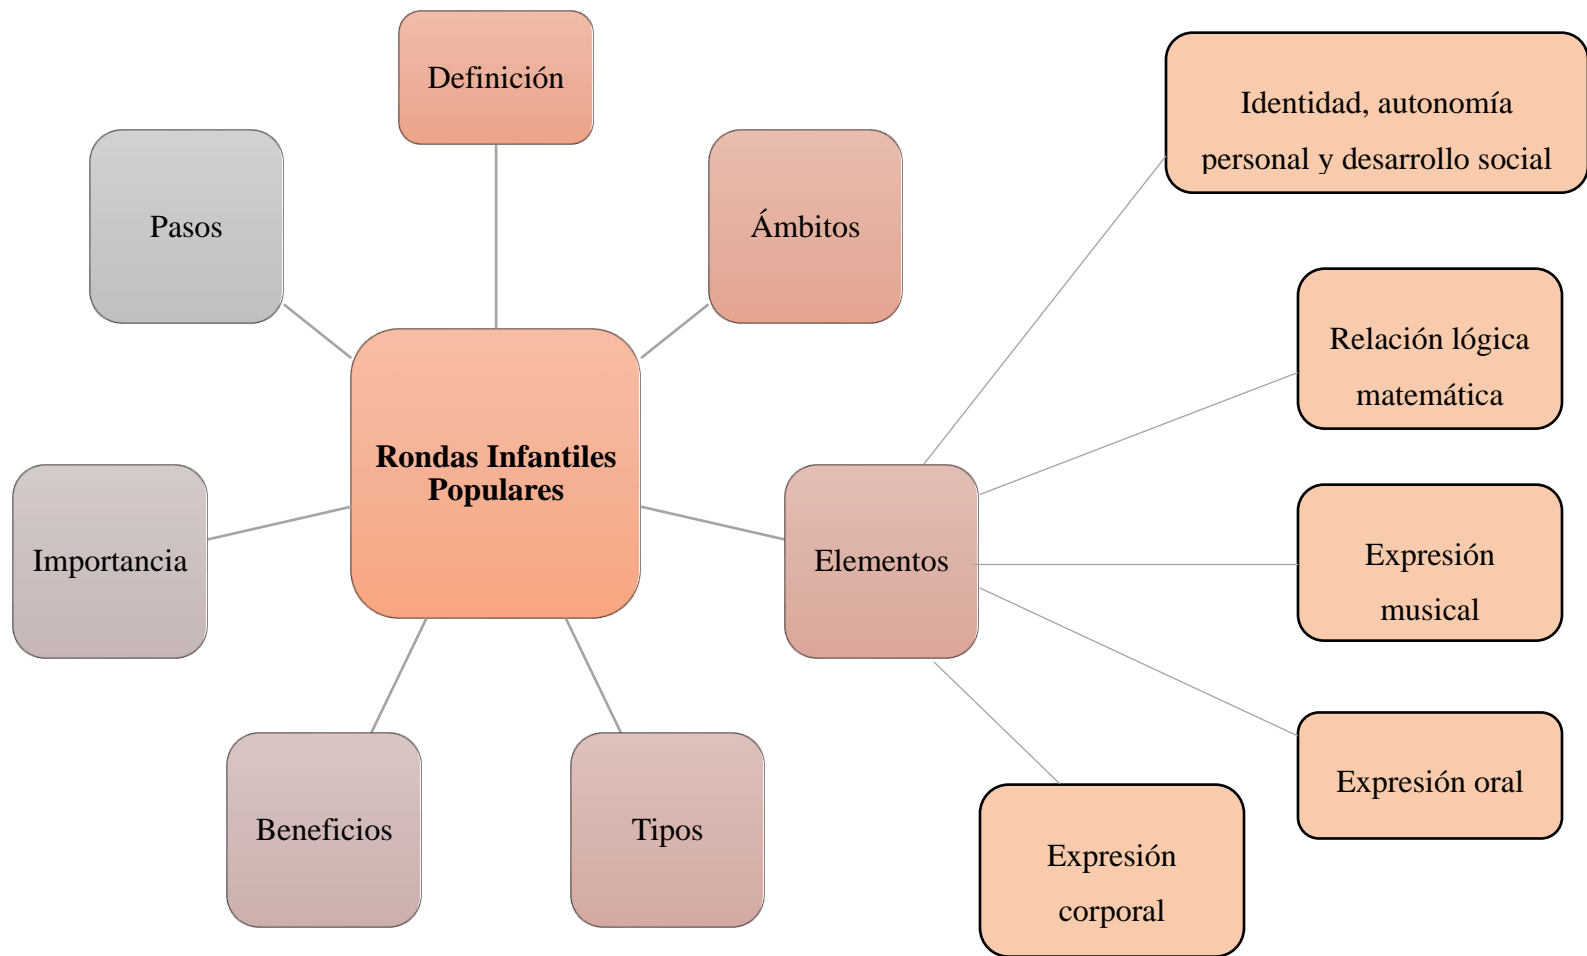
Definición

Pasos

Ámbitos

Identidad, autonomía personal y desarrollo social

Relación lógica matemática

Rondas Infantiles Populares

Importancia

Elementos

Expresión musical

Expresión oral

Beneficios

Tipos

Expresión corporal